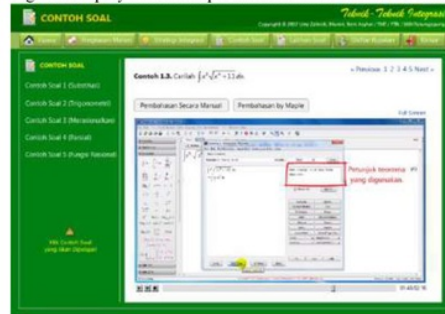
CONTOH SOAL

Teknik - Teknik Integrasi

Copyright © 2007 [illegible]

Home | Pengenalan Materi | Strategi Integrasi | Contoh Soal | Latihan Soal | Daftar Pustaka | Keluar

CONTOH SOAL

Contoh Soal 1 (Substitusi)

Contoh Soal 2 (Trigonometri)

Contoh Soal 3 (Merasionalkan)

Contoh Soal 4 (Parsial)

Contoh Soal 5 (Fungsi Rasional)

Klik Contoh Soal yang akan Dipelajari

Contoh 1.3. Carilah $\int x^3\sqrt{x^2-1}\,dx$.

« Previous 1 2 3 4 5 Next »

Pembahasan Secara Manual

Pembahasan by Maple

Full Screen

Petunjuk teorema yang digunakan.

01:48/02:16